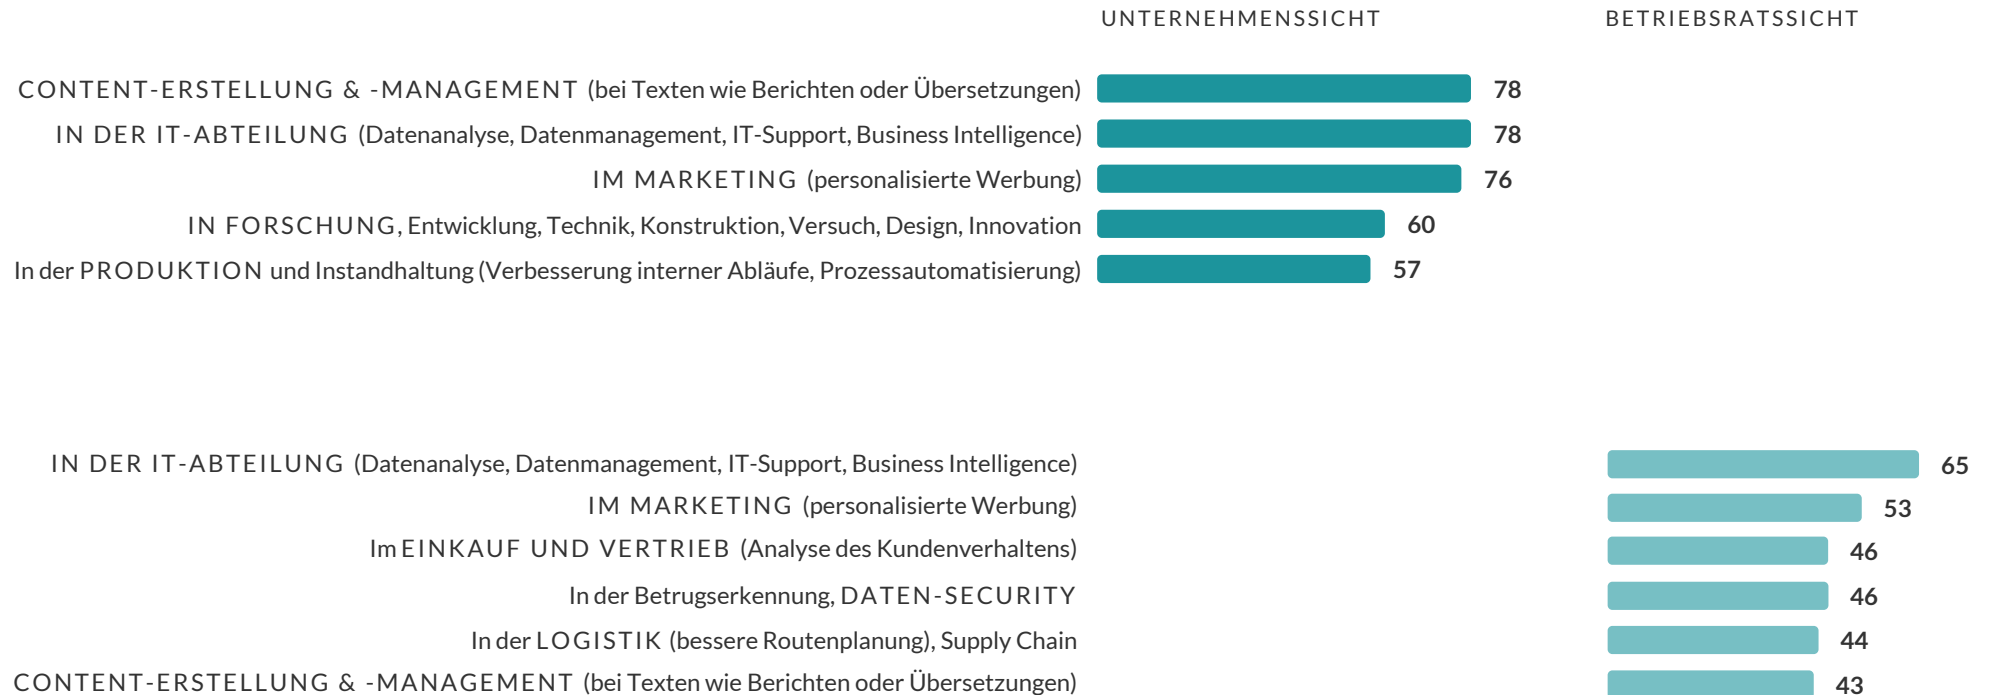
UNTERNEHMENSSICHT

BETRIEBSRATSSICHT

CONTENT-ERSTELLUNG & -MANAGEMENT (bei Texten wie Berichten oder Übersetzungen) 78
IN DER IT-ABTEILUNG (Datenanalyse, Datenmanagement, IT-Support, Business Intelligence) 78
IM MARKETING (personalisierte Werbung) 76
IN FORSCHUNG, Entwicklung, Technik, Konstruktion, Versuch, Design, Innovation 60
In der PRODUKTION und Instandhaltung (Verbesserung interner Abläufe, Prozessautomatisierung) 57

IN DER IT-ABTEILUNG (Datenanalyse, Datenmanagement, IT-Support, Business Intelligence) 65
IM MARKETING (personalisierte Werbung) 53
Im EINKAUF UND VERTRIEB (Analyse des Kundenverhaltens) 46
In der Betrugserkennung, DATEN-SECURITY 46
In der LOGISTIK (bessere Routenplanung), Supply Chain 44
CONTENT-ERSTELLUNG & -MANAGEMENT (bei Texten wie Berichten oder Übersetzungen) 43